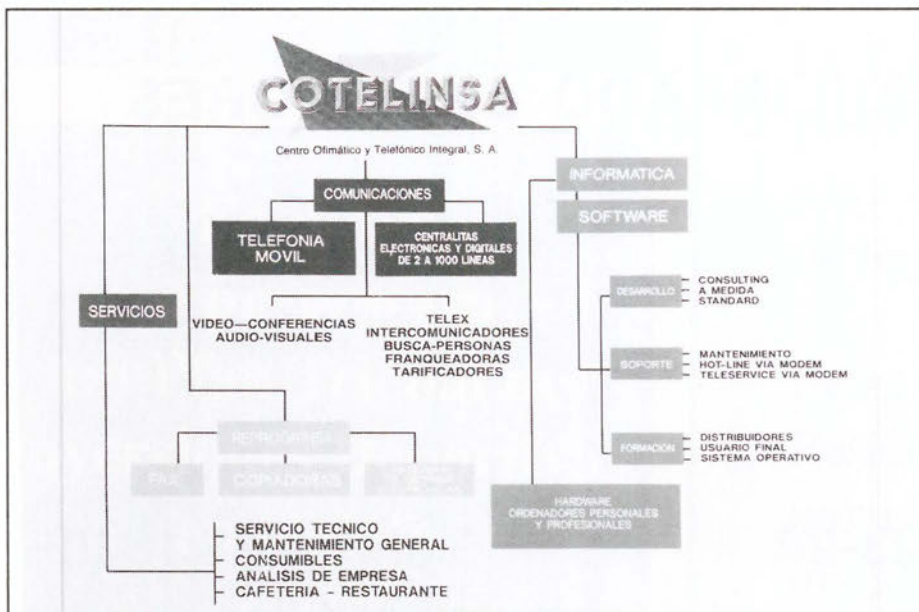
COTELINSA

Centro Ofimático y Telefónico Integral, S. A.

COMUNICACIONES

TELEFONIA MOVIL

CENTRALITAS ELECTRONICAS Y DIGITALES DE 2 A 1000 LINEAS

VIDEO—CONFERENCIAS
AUDIO-VISUALES

TELEX
INTERCOMUNICADORES
BUSCA-PERSONAS
FRANQUEADORAS
TARIFICADORES

SERVICIOS

REPROGRAFIA

FAX

COPIADORAS

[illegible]

SERVICIO TECNICO
Y MANTENIMIENTO GENERAL
CONSUMIBLES
ANALISIS DE EMPRESA
CAFETERIA - RESTAURANTE

INFORMATICA

SOFTWARE

DESARROLLO
CONSULTING
A MEDIDA
STANDARD

SOPORTE
MANTENIMIENTO
HOT-LINE VIA MODEM
TELESERVICE VIA MODEM

FORMACION
DISTRIBUIDORES
USUARIO FINAL
SISTEMA OPERATIVO

HARDWARE
ORDENADORES PERSONALES Y PROFESIONALES